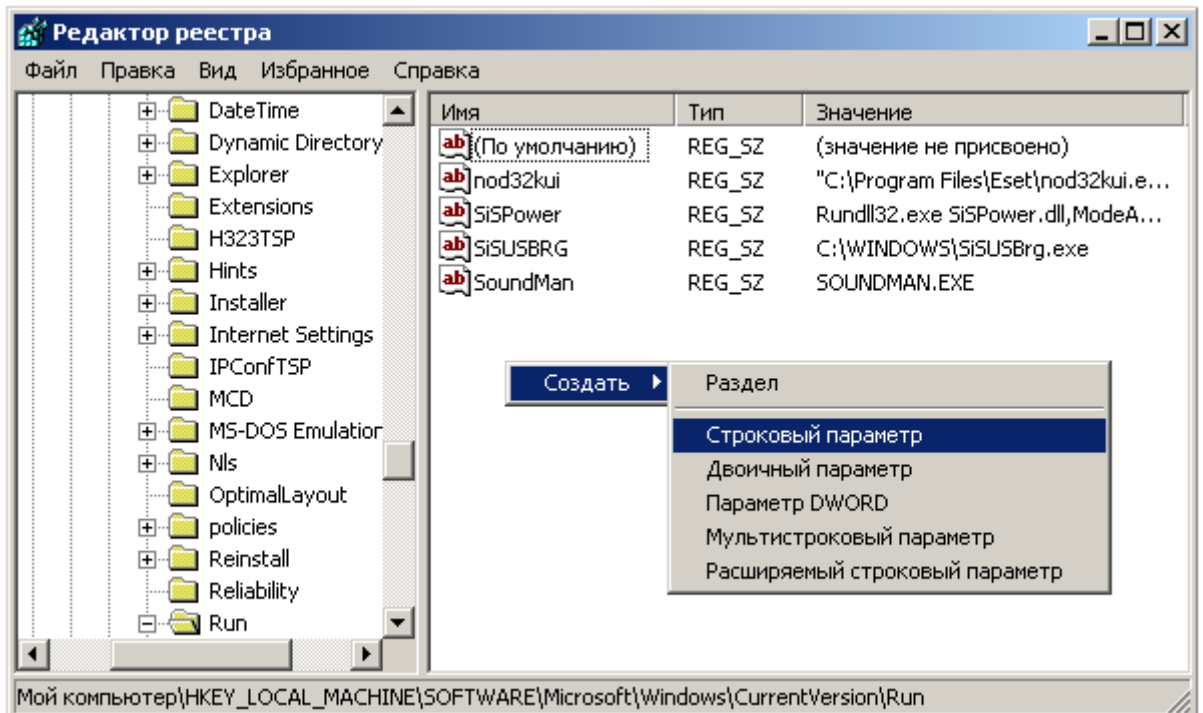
Редактор реестра

Файл Правка Вид Избранное Справка

DateTime
Dynamic Directory
Explorer
Extensions
H323TSP
Hints
Installer
Internet Settings
IPConfTSP
MCD
MS-DOS Emulation
Nls
OptimalLayout
policies
Reinstall
Reliability
Run

| Имя | Тип | Значение |
|---|---|---|
| (По умолчанию) | REG_SZ | (значение не присвоено) |
| nod32kui | REG_SZ | "C:\Program Files\Eset\nod32kui.e... |
| SiSPower | REG_SZ | Rundll32.exe SiSPower.dll,ModeA... |
| SiSUSBRG | REG_SZ | C:\WINDOWS\SiSUSBrg.exe |
| SoundMan | REG_SZ | SOUNDMAN.EXE |

Создать

Раздел
Строковый параметр
Двоичный параметр
Параметр DWORD
Мультистроковый параметр
Расширяемый строковый параметр

Мой компьютер\HKEY_LOCAL_MACHINE\SOFTWARE\Microsoft\Windows\CurrentVersion\Run